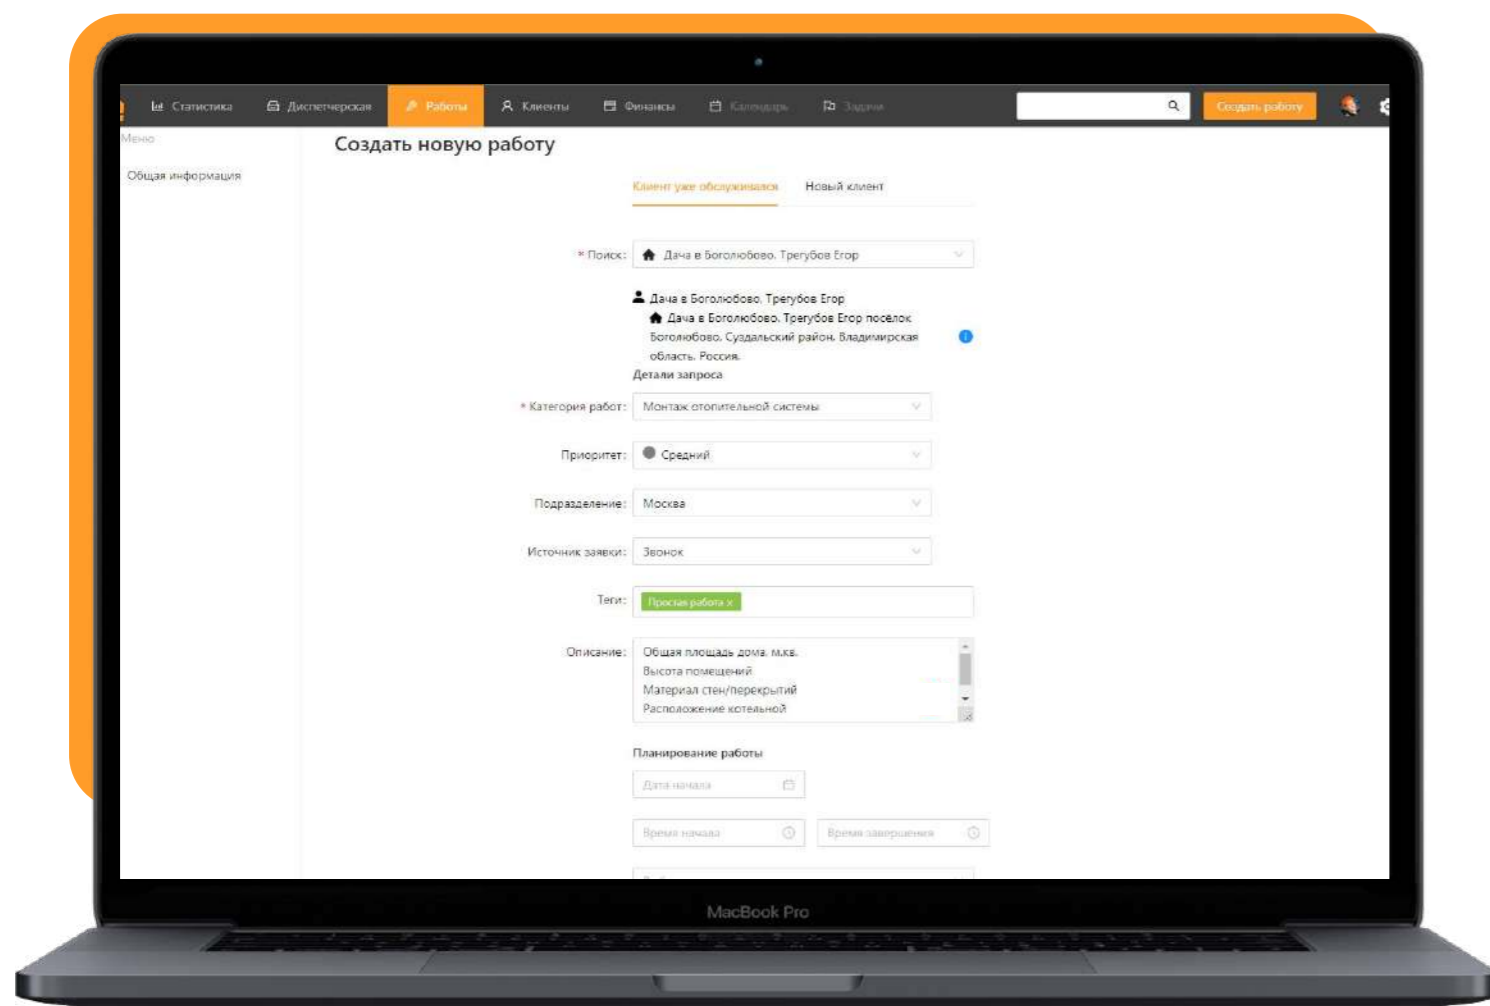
Статистика Диспетчерская Работы Клиенты Финансы Календарь Задачи

Создать работу

Меню

Общая информация

Создать новую работу

Клиент уже обслуживался Новый клиент

* Поиск: Дача в Боголюбово. Трегубов Егор

Дача в Боголюбово. Трегубов Егор
Дача в Боголюбово. Трегубов Егор поселок Боголюбово, Суздальский район, Владимирская область, Россия.

Детали запроса

* Категория работ: Монтаж отопительной системы

Приоритет: Средний

Подразделение: Москва

Источник заявки: Звонок

Теги: Простая работа x

Описание: Общая площадь дома, м.кв.
Высота помещений
Материал стен/перекрытий
Расположение котельной

Планирование работы

Дата начала

Время начала

Время завершения

MacBook Pro